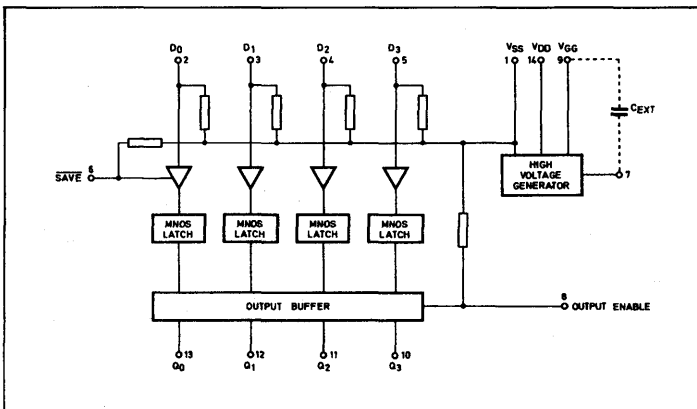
$D_0$ 2
$D_1$ 3
$D_2$ 4
$D_3$ 5
$V_{SS}$ 1
$V_{DD}$ 14
$V_{GG}$ 9
$C_{EXT}$
$\overline{SAVE}$ 6
HIGH VOLTAGE GENERATOR
7
MNOS LATCH
MNOS LATCH
MNOS LATCH
MNOS LATCH
OUTPUT BUFFER
8 OUTPUT ENABLE
13 $Q_0$
12 $Q_1$
11 $Q_2$
10 $Q_3$